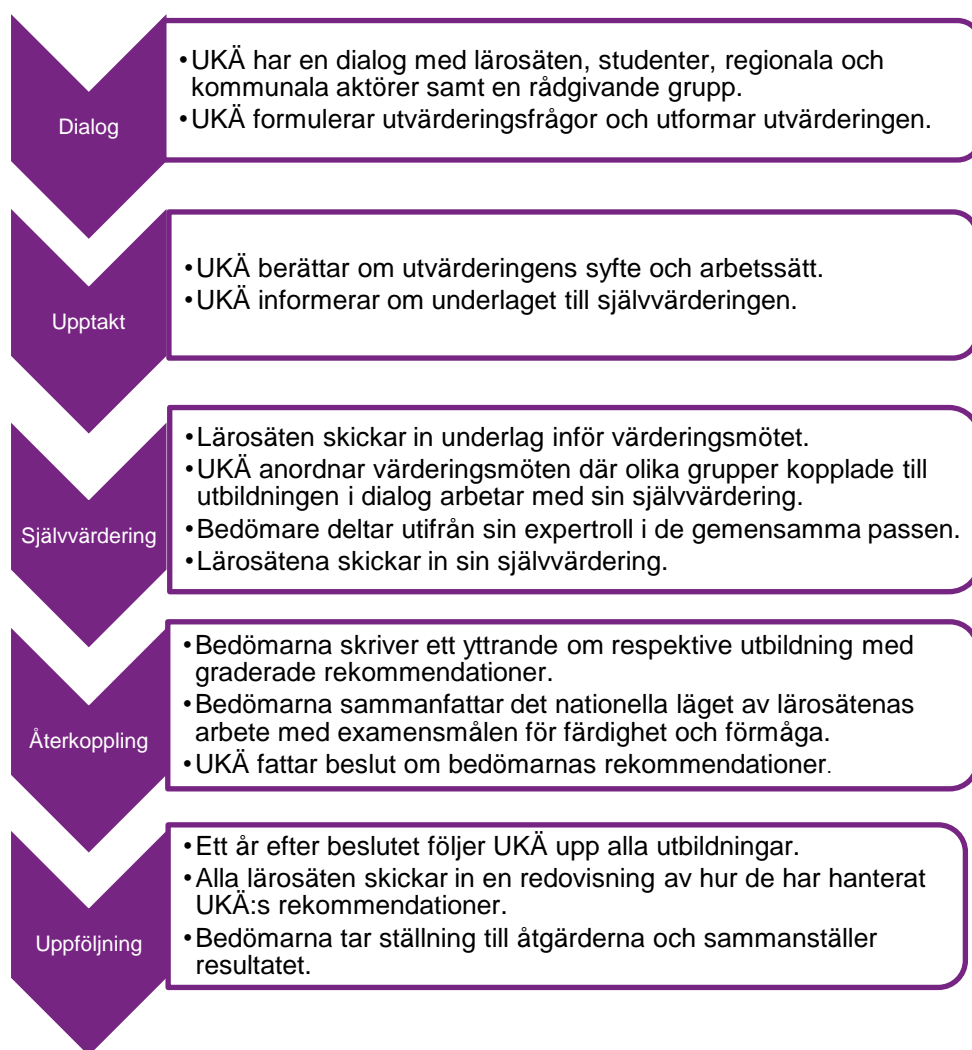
Dialog

• UKÄ har en dialog med lärosäten, studenter, regionala och kommunala aktörer samt en rådgivande grupp.
• UKÄ formulerar utvärderingsfrågor och utformar utvärderingen.

Upptakt

• UKÄ berättar om utvärderingens syfte och arbetssätt.
• UKÄ informerar om underlaget till självvärderingen.

Självvärdering

• Lärosäten skickar in underlag inför värderingsmötet.
• UKÄ anordnar värderingsmöten där olika grupper kopplade till utbildningen i dialog arbetar med sin självvärdering.
• Bedömare deltar utifrån sin expertroll i de gemensamma passen.
• Lärosätena skickar in sin självvärdering.

Återkoppling

• Bedömarna skriver ett yttrande om respektive utbildning med graderade rekommendationer.
• Bedömarna sammanfattar det nationella läget av lärosätenas arbete med examensmålen för färdighet och förmåga.
• UKÄ fattar beslut om bedömarnas rekommendationer.

Uppföljning

• Ett år efter beslutet följer UKÄ upp alla utbildningar.
• Alla lärosäten skickar in en redovisning av hur de har hanterat UKÄ:s rekommendationer.
• Bedömarna tar ställning till åtgärderna och sammanställer resultatet.